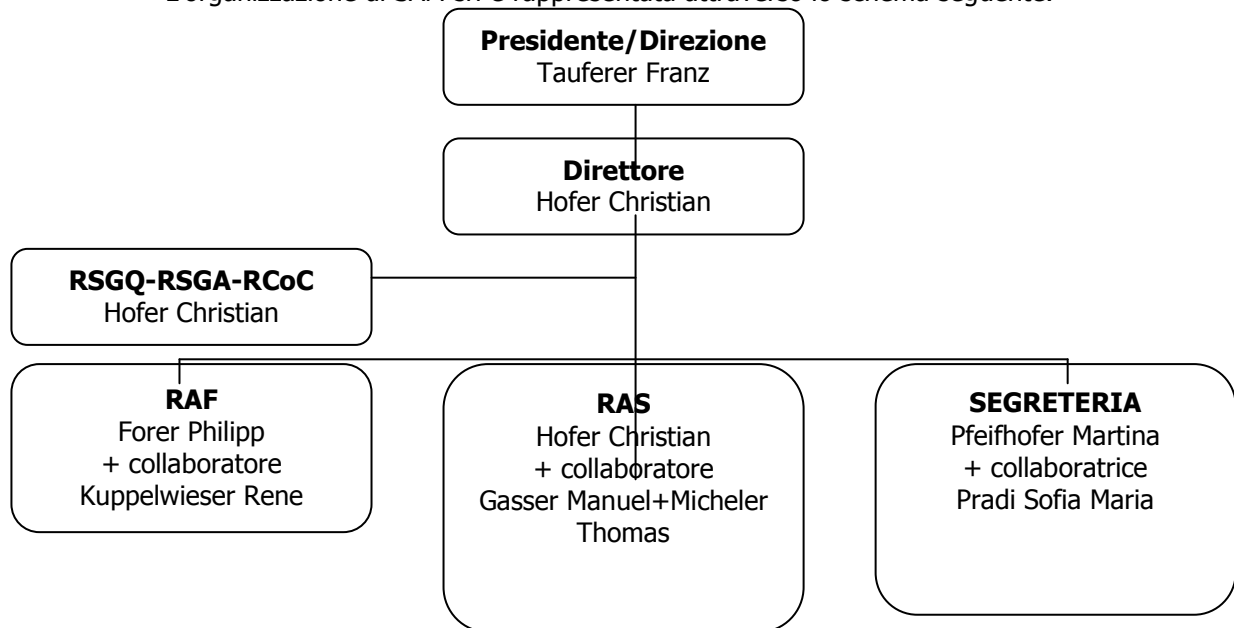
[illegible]

**Presidente/Direzione**
Tauferer Franz

**Direttore**
Hofer Christian

**RSGQ-RSGA-RCoC**
Hofer Christian

**RAF**
Forer Philipp
+ collaboratore
Kuppelwieser Rene

**RAS**
Hofer Christian
+ collaboratore
Gasser Manuel+Micheler Thomas

**SEGRETERIA**
Pfeifhofer Martina
+ collaboratrice
Pradi Sofia Maria